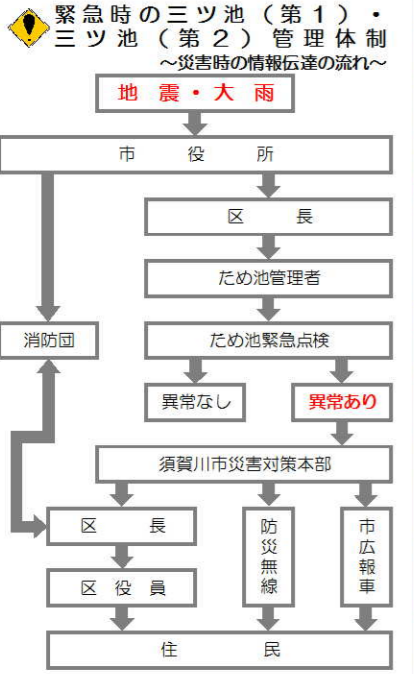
緊急時の三ツ池（第１）・三ツ池（第２）管理体制
～災害時の情報伝達の流れ～

地震・大雨

市役所

区長

ため池管理者

消防団

ため池緊急点検

異常なし

異常あり

須賀川市災害対策本部

区長

防災無線

市広報車

区役員

住民